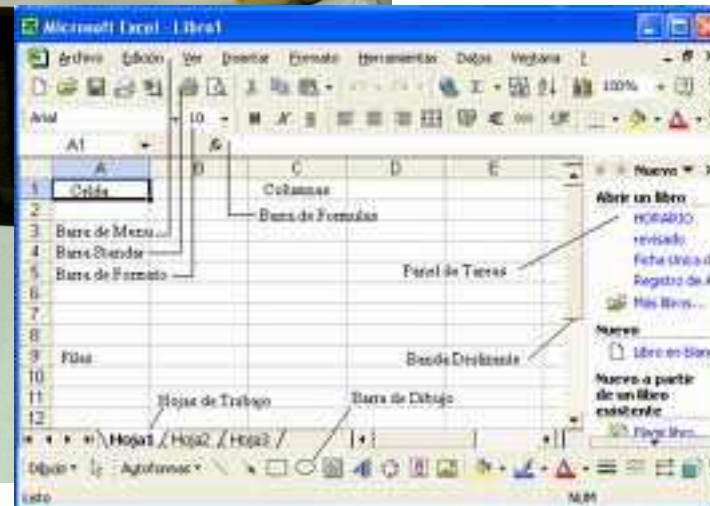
Microsoft Excel - Libro1

Archivo Edición Ver Insertar Formato Herramientas Datos Ventana ?

100%

Arial 10

A1 fx

A B C D E

1 Celda Columnas
2 Barra de Formulas
3 Barra de Menu
4 Barra Standar
5 Barra de Formato Panel de Tareas
6
7
8
9 Filas Banda Deslizante
10
11 Hojas de Trabajo Barra de Dibujo
12

Hoja1 Hoja2 Hoja3

Nuevo

Abrir un libro
HORARIO
revisado
Ficha única d
Registro de A
Más libros...

Nuevo
Libro en blan

Nuevo a partir de un libro existente
Elegir libro...

Dibujo Autoformas

Listo NUM